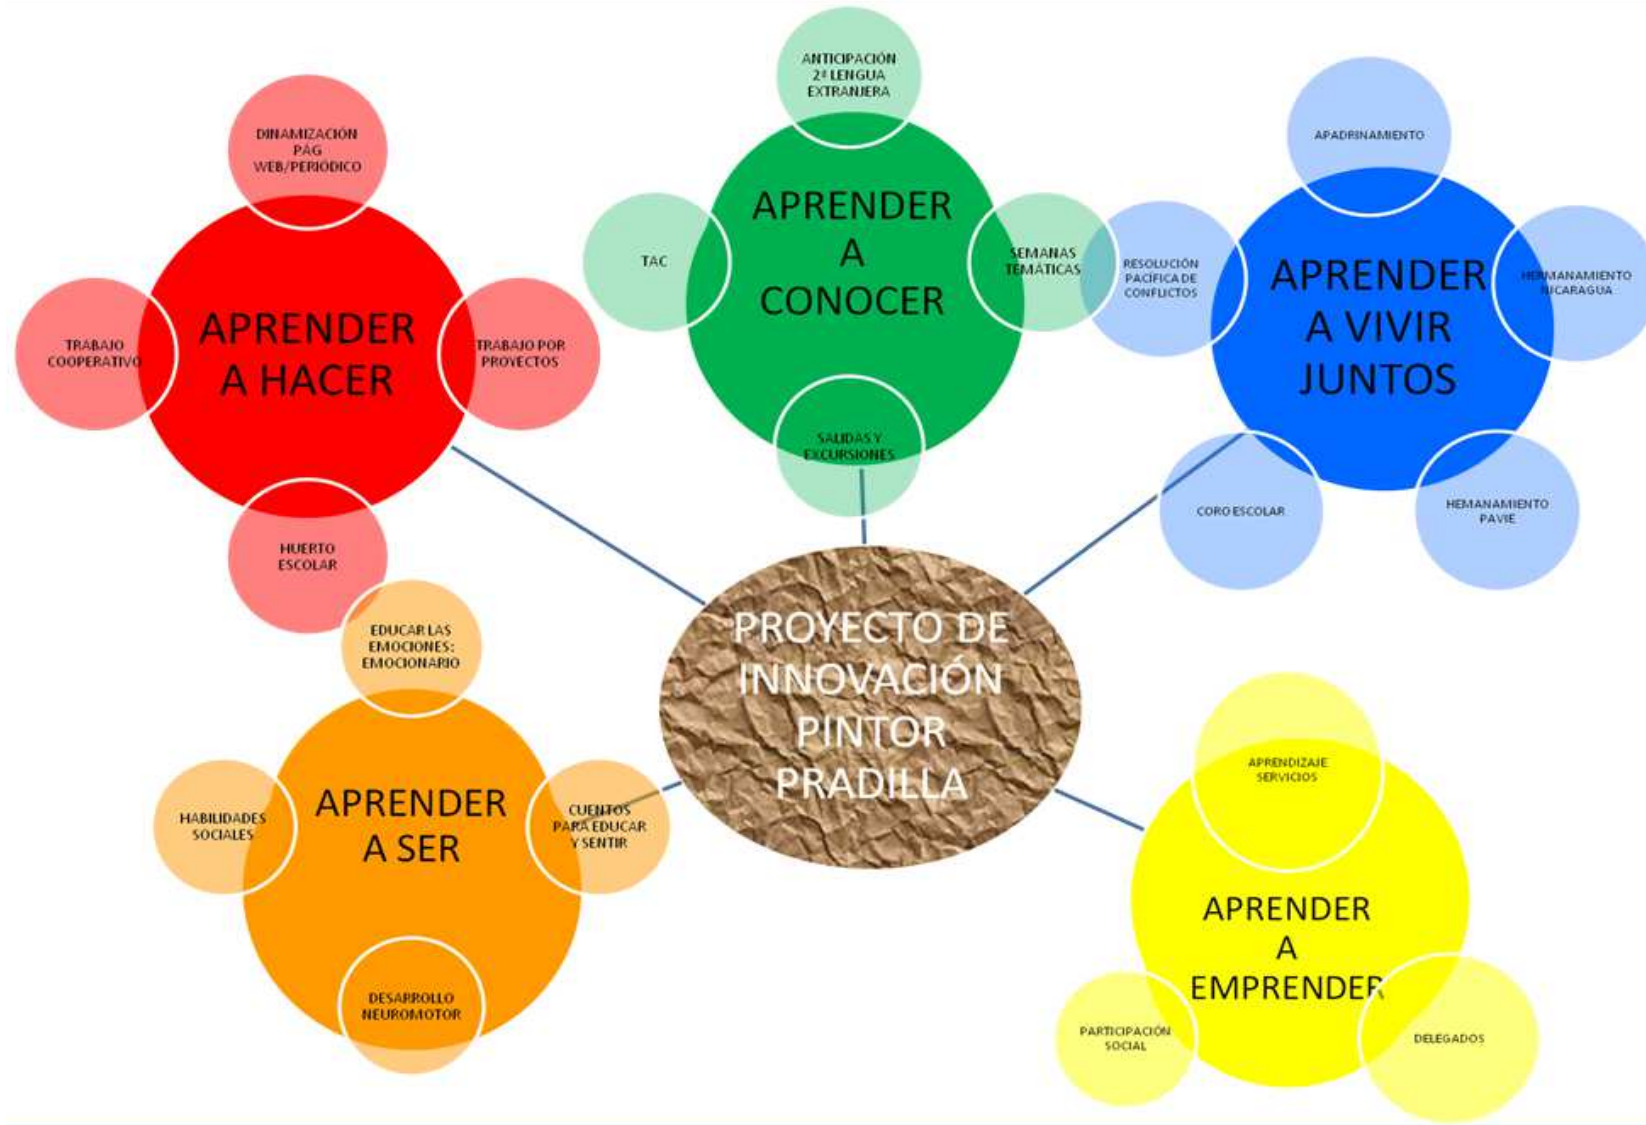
ANTICIPACIÓN 2ª LENGUA EXTRANJERA

APRENDER A CONOCER

TAC

SEMANAS TEMÁTICAS

SALIDAS Y EXCURSIONES

DINAMIZACIÓN PÁG WEB/PERIÓDICO

APRENDER A HACER

TRABAJO COOPERATIVO

TRABAJO POR PROYECTOS

HUERTO ESCOLAR

APADRINAMIENTO

APRENDER A VIVIR JUNTOS

RESOLUCIÓN PACÍFICA DE CONFLICTOS

HERMANAMIENTO NICARAGUA

CORO ESCOLAR

HEMANAMIENTO PAVIE

PROYECTO DE INNOVACIÓN PINTOR PRADILLA

EDUCAR LAS EMOCIONES: EMOCIONARIO

APRENDER A SER

HABILIDADES SOCIALES

CUENTOS PARA EDUCAR Y SENTIR

DESARROLLO NEUROMOTOR

APRENDIZAJE SERVICIOS

APRENDER A EMPRENDER

PARTICIPACIÓN SOCIAL

DELEGADOS